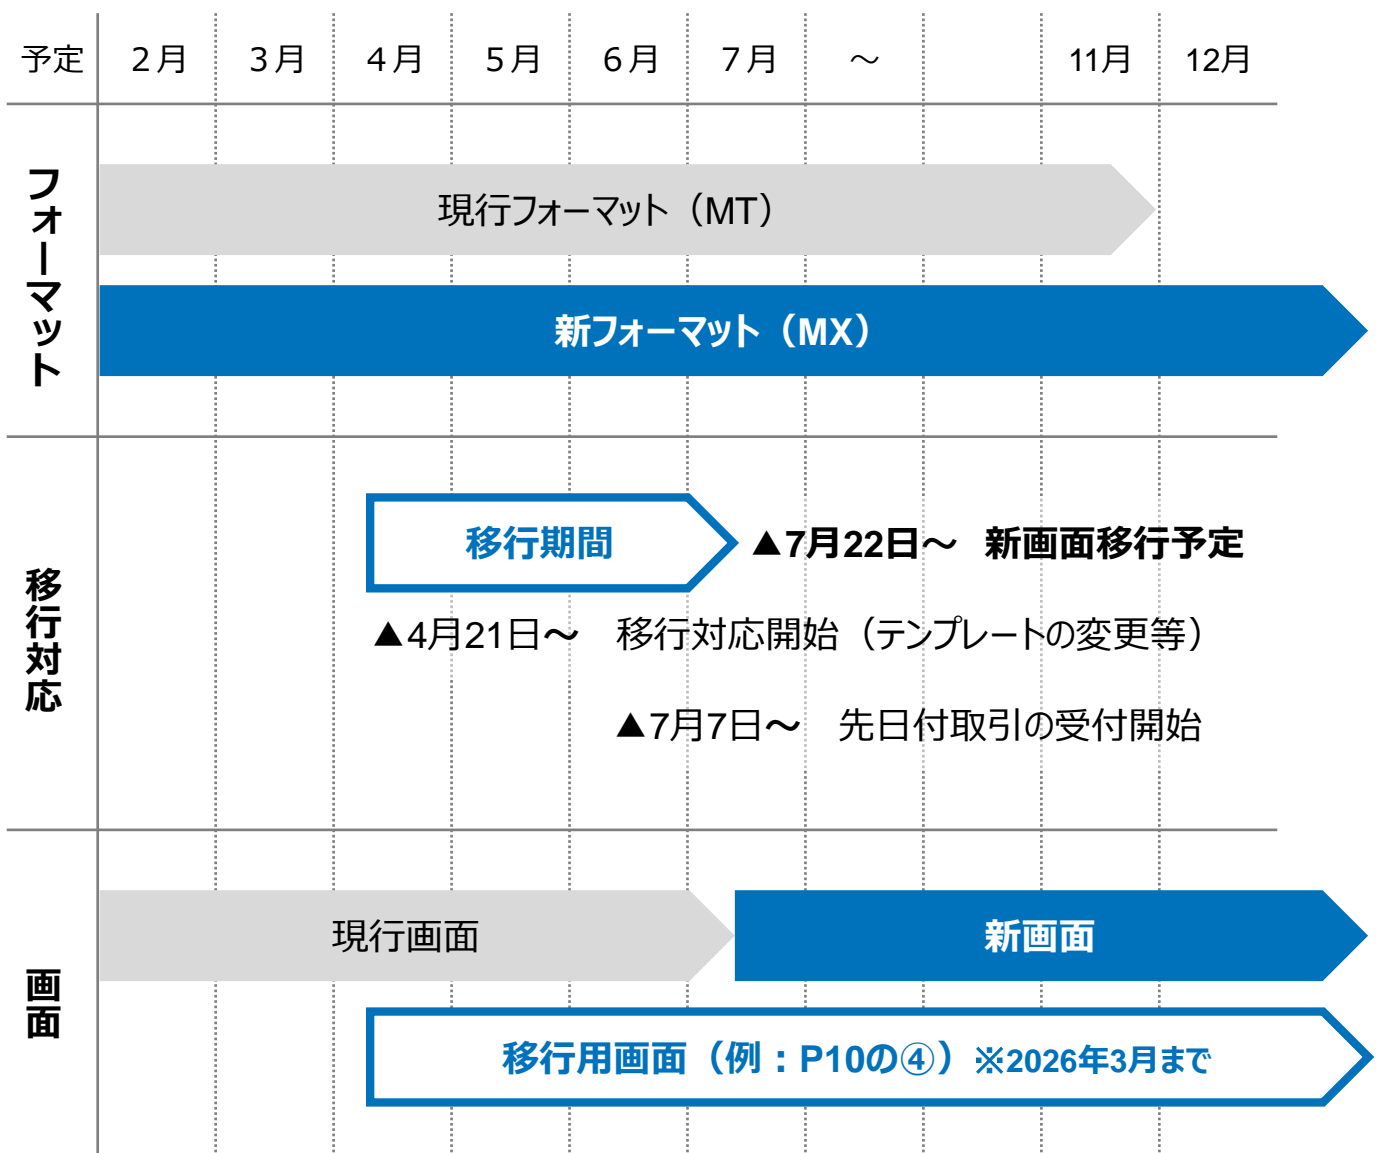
| 予定 | 2月 | 3月 | 4月 | 5月 | 6月 | 7月 | ～ | 11月 | 12月 |
|---|---|---|---|---|---|---|---|---|---|

フォーマット

現行フォーマット（MT）

新フォーマット（MX）

移行対応

移行期間

▲7月22日～　新画面移行予定

▲4月21日～　移行対応開始（テンプレートの変更等）

▲7月7日～　先日付取引の受付開始

画面

現行画面

新画面

移行用画面（例：P10の④）※2026年3月まで